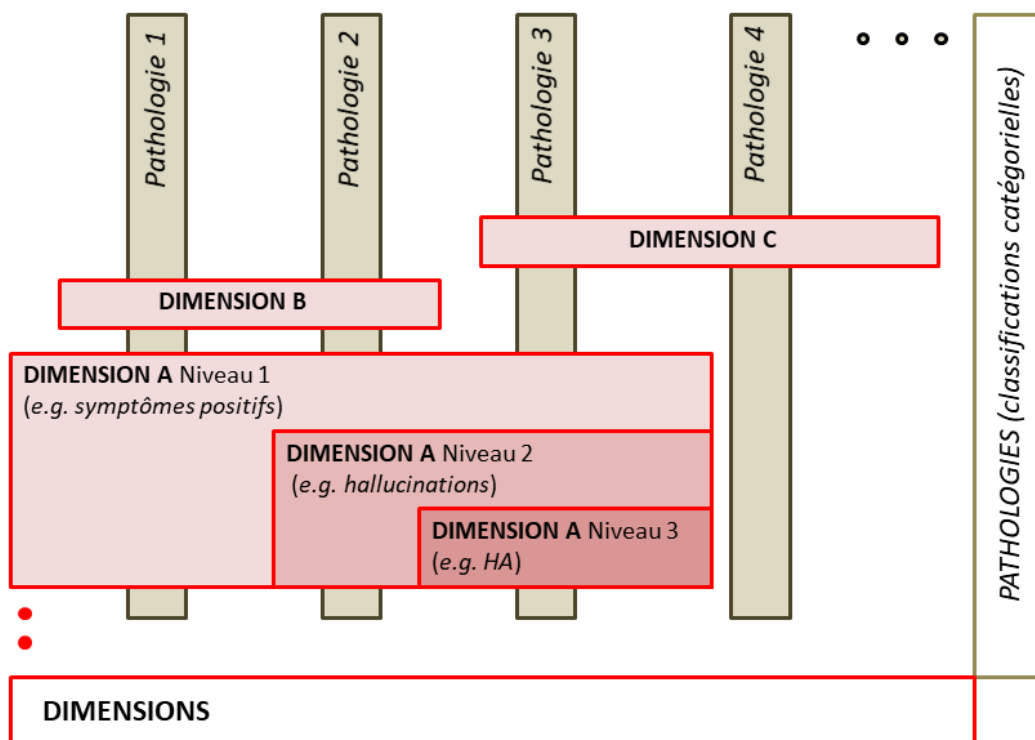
Pathologie 1

Pathologie 2

Pathologie 3

Pathologie 4

PATHOLOGIES (classifications catégorielles)

DIMENSION C

DIMENSION B

DIMENSION A Niveau 1
(e.g. symptômes positifs)

DIMENSION A Niveau 2
(e.g. hallucinations)

DIMENSION A Niveau 3
(e.g. HA)

DIMENSIONS